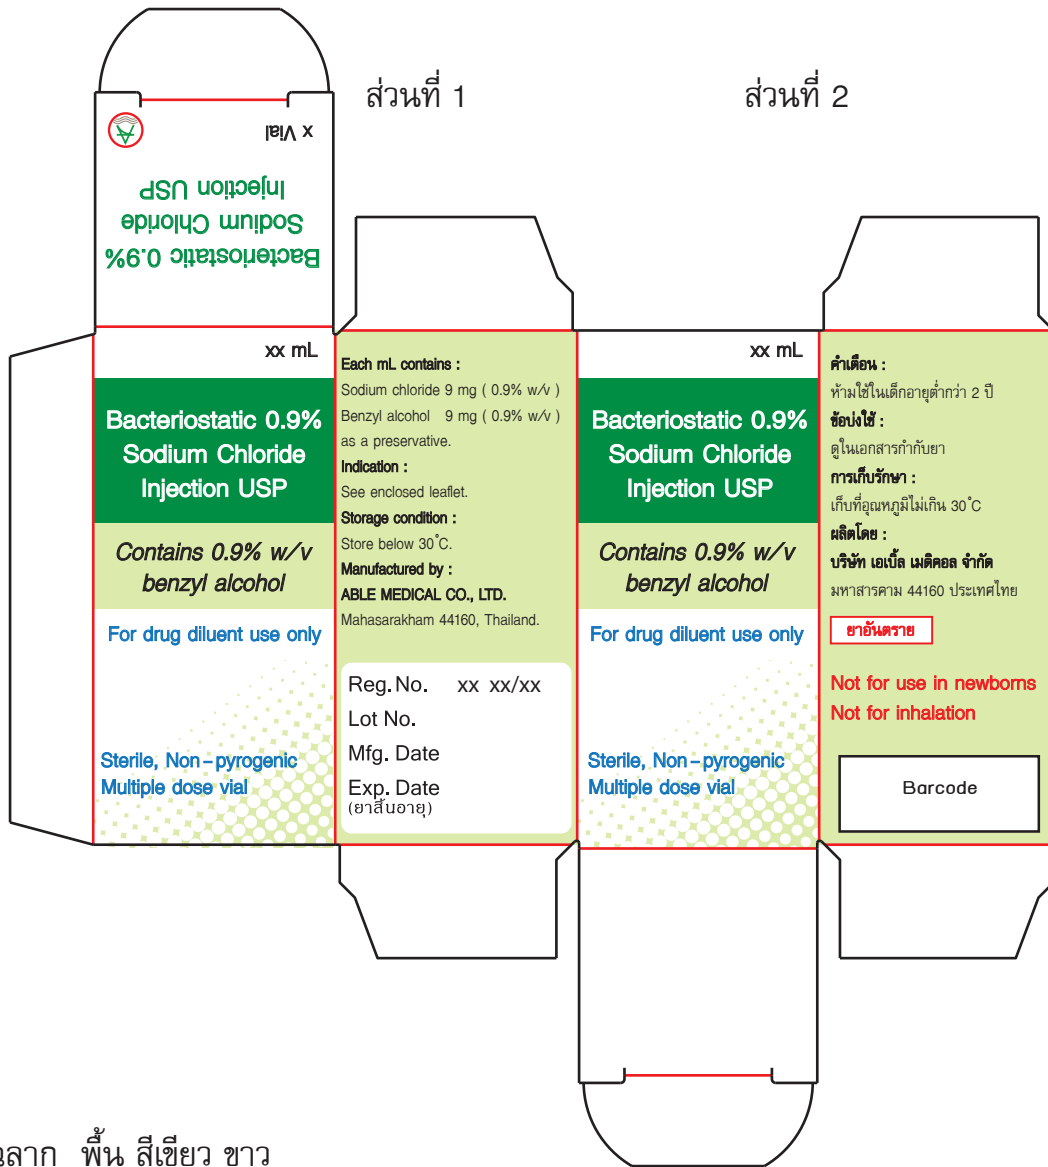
ส่วนที่ 1

ส่วนที่ 2

x Vial

Bacteriostatic 0.9% Sodium Chloride Injection USP

xx mL

Bacteriostatic 0.9% Sodium Chloride Injection USP

Contains 0.9% w/v benzyl alcohol

For drug diluent use only

Sterile, Non-pyrogenic
Multiple dose vial

Each mL contains :
Sodium chloride 9 mg ( 0.9% w/v )
Benzyl alcohol 9 mg ( 0.9% w/v )
as a preservative.
Indication :
See enclosed leaflet.
Storage condition :
Store below 30°C.
Manufactured by :
ABLE MEDICAL CO., LTD.
Mahasarakham 44160, Thailand.

Reg. No. xx xx/xx
Lot No.
Mfg. Date
Exp. Date
(ยาสิ้นอายุ)

xx mL

Bacteriostatic 0.9% Sodium Chloride Injection USP

Contains 0.9% w/v benzyl alcohol

For drug diluent use only

Sterile, Non-pyrogenic
Multiple dose vial

คำเตือน :
ห้ามใช้ในเด็กอายุต่ำกว่า 2 ปี
ข้อบ่งใช้ :
ดูในเอกสารกำกับยา
การเก็บรักษา :
เก็บที่อุณหภูมิไม่เกิน 30°C
ผลิตโดย :
บริษัท เอเบิ้ล เมดิคอล จำกัด
มหาสารคาม 44160 ประเทศไทย

ยาอันตราย

Not for use in newborns
Not for inhalation

Barcode

ฉลาก พื้น สีเขียว ขาว